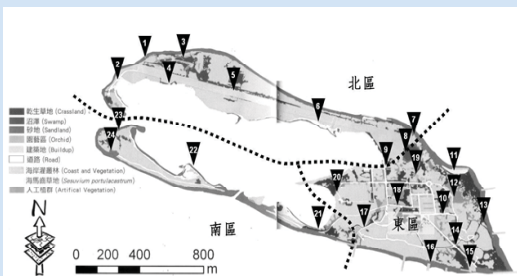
1
3
2
4
5
北區
6
7
8
9
19
11
12
10
13
14
15
16
17
18
20
21
22
23
24
乾生草地 (Grassland)
沼澤 (Swamp)
砂地 (Sandland)
園藝區 (Orchid)
建築地 (Buildup)
道路 (Road)
海岸灌叢林 (Coast and Vegetation)
海馬齒草地 (Sesuvium portulacastrum)
人工植群 (Artificial Vegetation)
南區
東區
N
0 200 400 800 m